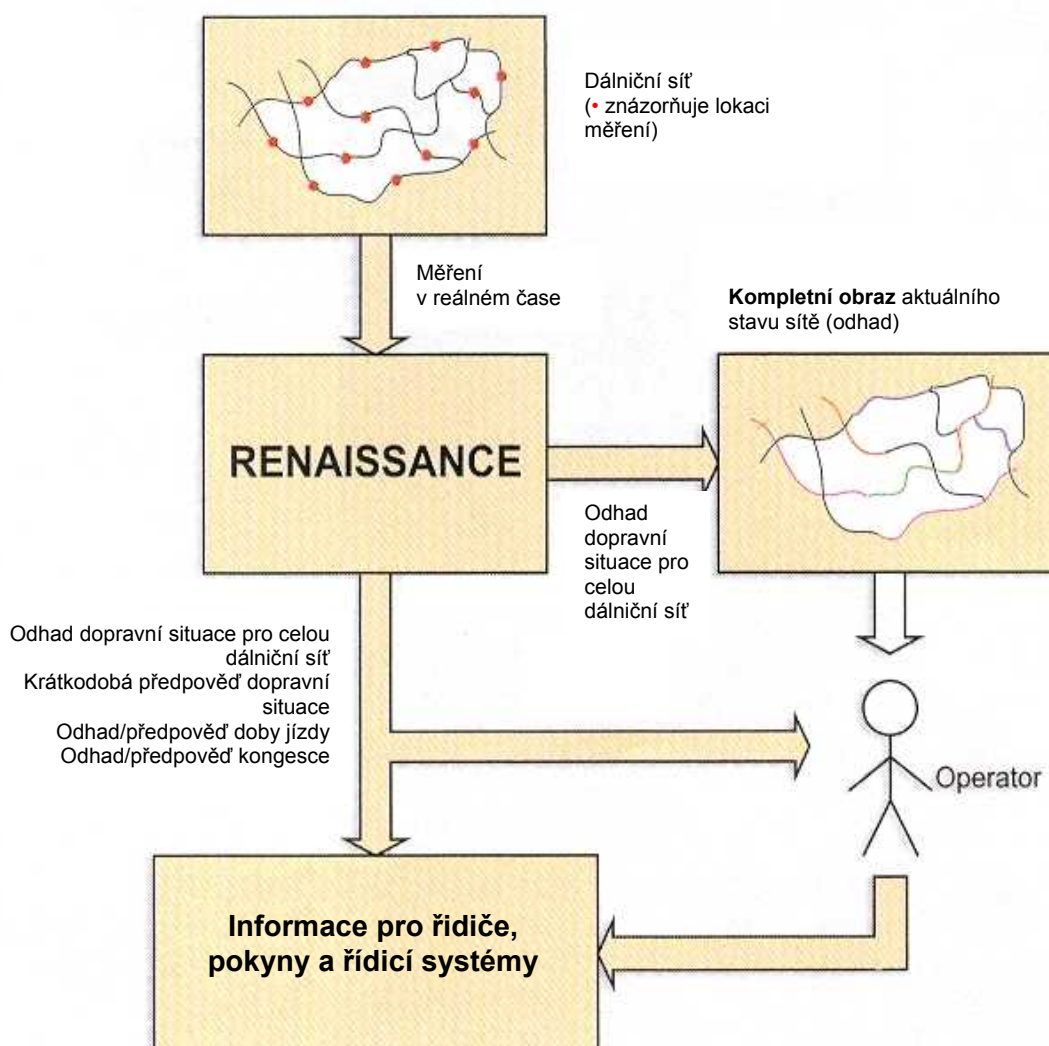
Dálniční síť
(• znázorňuje lokaci měření)

Měření
v reálném čase

**Kompletní obraz** aktuálního stavu sítě (odhad)

RENAISSANCE

Odhad dopravní situace pro celou dálniční síť

Odhad dopravní situace pro celou dálniční síť
Krátkodobá předpověď dopravní situace
Odhad/předpověď doby jízdy
Odhad/předpověď kongesce

Operator

**Informace pro řidiče, pokyny a řídicí systémy**